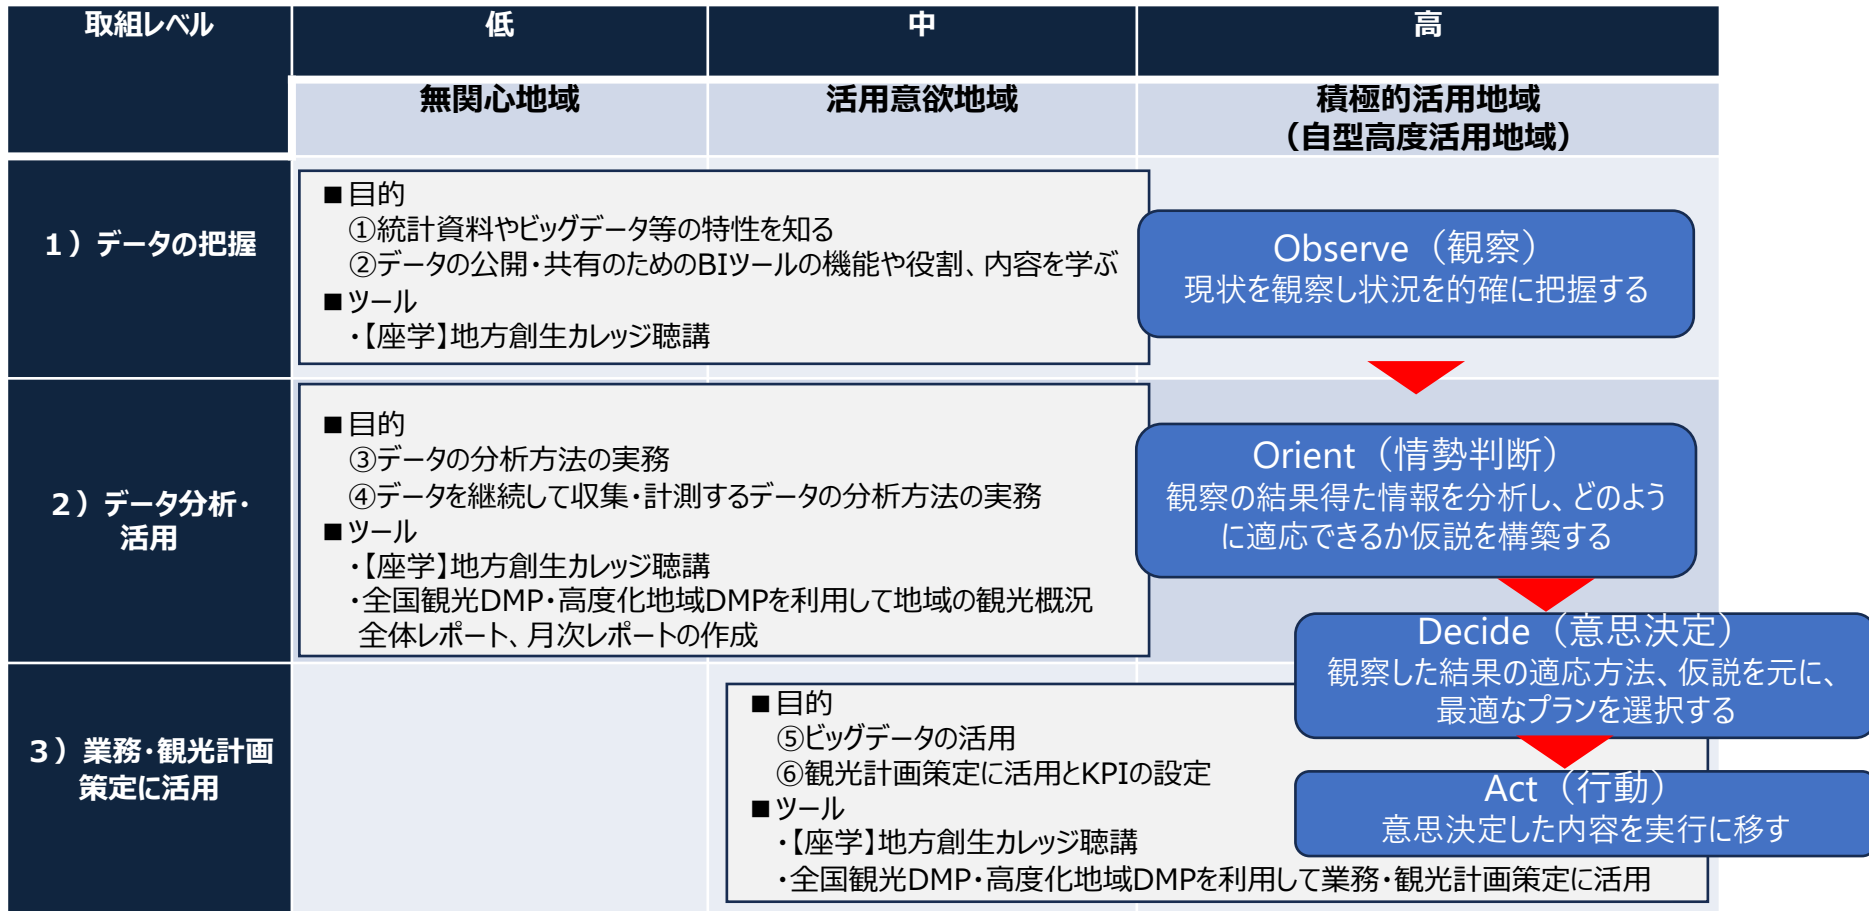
| 取組レベル | 低 | 中 | 高 |
|---|---|---|---|
| | 無関心地域 | 活用意欲地域 | 積極的活用地域（自型高度活用地域） |

1）データの把握

■目的
①統計資料やビッグデータ等の特性を知る
②データの公開・共有のためのBIツールの機能や役割、内容を学ぶ
■ツール
・【座学】地方創生カレッジ聴講

Observe（観察）
現状を観察し状況を的確に把握する

2）データ分析・活用

■目的
③データの分析方法の実務
④データを継続して収集・計測するデータの分析方法の実務
■ツール
・【座学】地方創生カレッジ聴講
・全国観光DMP・高度化地域DMPを利用して地域の観光概況全体レポート、月次レポートの作成

Orient（情勢判断）
観察の結果得た情報を分析し、どのように適応できるか仮説を構築する

Decide（意思決定）
観察した結果の適応方法、仮説を元に、最適なプランを選択する

3）業務・観光計画策定に活用

■目的
⑤ビッグデータの活用
⑥観光計画策定に活用とKPIの設定
■ツール
・【座学】地方創生カレッジ聴講
・全国観光DMP・高度化地域DMPを利用して業務・観光計画策定に活用

Act（行動）
意思決定した内容を実行に移す